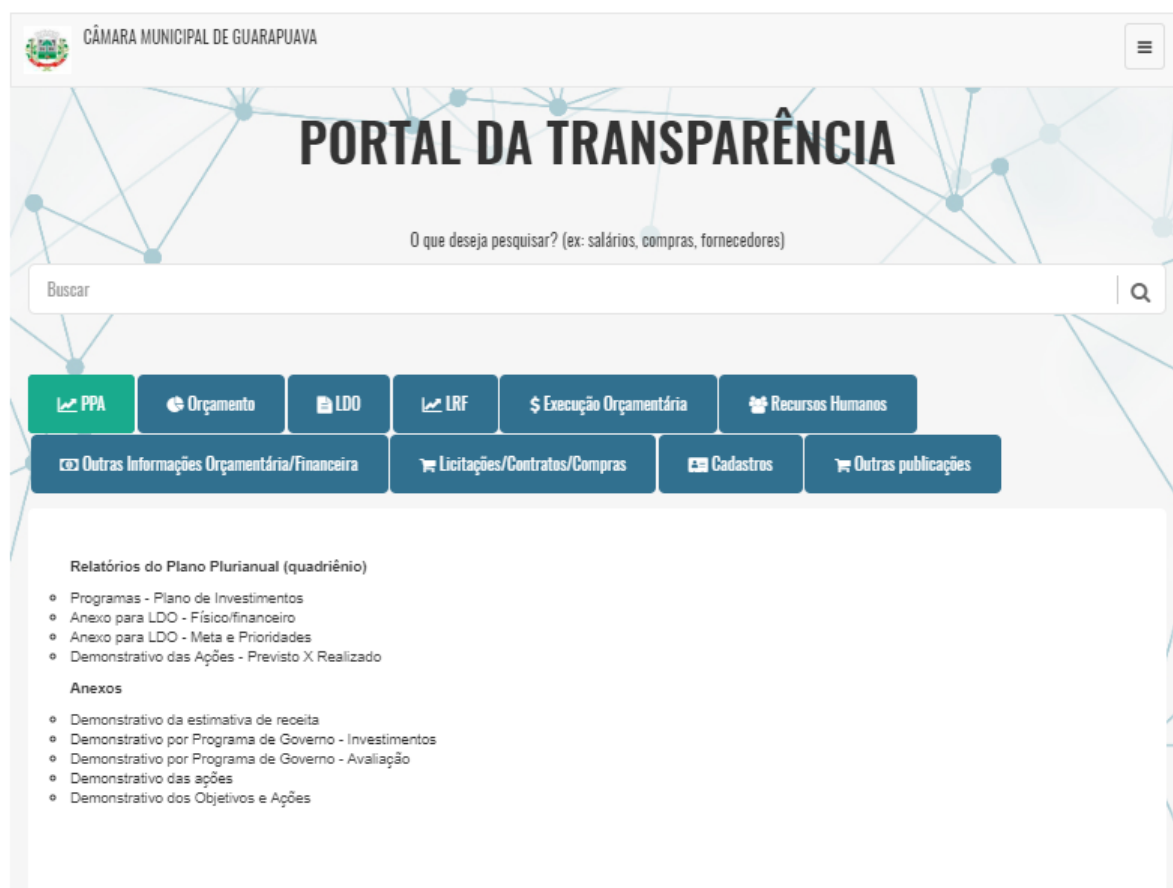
CÂMARA MUNICIPAL DE GUARAPUAVA

≡

PORTAL DA TRANSPARÊNCIA

O que deseja pesquisar? (ex: salários, compras, fornecedores)

Buscar

PPA
Orçamento
LDO
LRF
$ Execução Orçamentária
Recursos Humanos
Outras Informações Orçamentária/Financeira
Licitações/Contratos/Compras
Cadastros
Outras publicações

Relatórios do Plano Plurianual (quadriênio)

- Programas - Plano de Investimentos
- Anexo para LDO - Físico/financeiro
- Anexo para LDO - Meta e Prioridades
- Demonstrativo das Ações - Previsto X Realizado

Anexos

- Demonstrativo da estimativa de receita
- Demonstrativo por Programa de Governo - Investimentos
- Demonstrativo por Programa de Governo - Avaliação
- Demonstrativo das ações
- Demonstrativo dos Objetivos e Ações